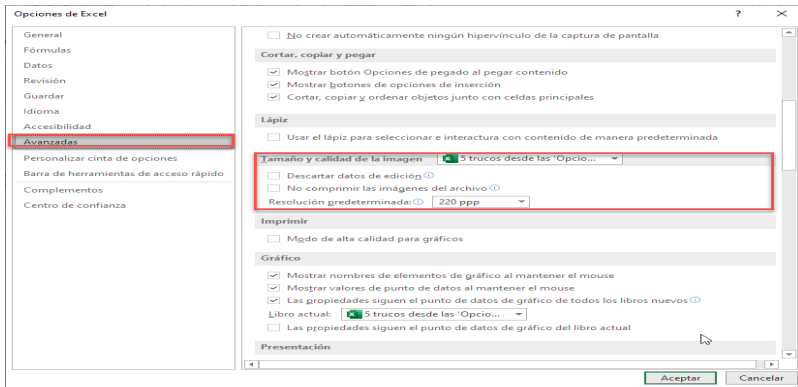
Opciones de Excel

?

General
Fórmulas
Datos
Revisión
Guardar
Idioma
Accesibilidad
Avanzadas
Personalizar cinta de opciones
Barra de herramientas de acceso rápido
Complementos
Centro de confianza

No crear automáticamente ningún hipervínculo de la captura de pantalla

Cortar, copiar y pegar
Mostrar botón Opciones de pegado al pegar contenido
Mostrar botones de opciones de inserción
Cortar, copiar y ordenar objetos junto con celdas principales

Lápiz
Usar el lápiz para seleccionar e interactura con contenido de manera predeterminada

Tamaño y calidad de la imagen 5 trucos desde las 'Opcio...
Descartar datos de edición
No comprimir las imágenes del archivo
Resolución predeterminada: 220 ppp

Imprimir
Modo de alta calidad para gráficos

Gráfico
Mostrar nombres de elementos de gráfico al mantener el mouse
Mostrar valores de punto de datos al mantener el mouse
Las propiedades siguen el punto de datos de gráfico de todos los libros nuevos
Libro actual: 5 trucos desde las 'Opcio...
Las propiedades siguen el punto de datos de gráfico del libro actual

Presentación

Aceptar
Cancelar